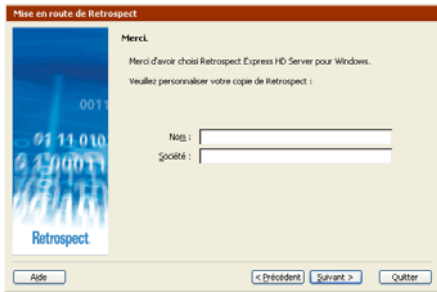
Mise en route de Retrospect

Merci.

Merci d'avoir choisi Retrospect Express HD Server pour Windows.

Veuillez personnaliser votre copie de Retrospect :

0011
01 11 010
0 100011

Nom :
Société :

Retrospect

Aide

< Précédent
Suivant >
Quitter